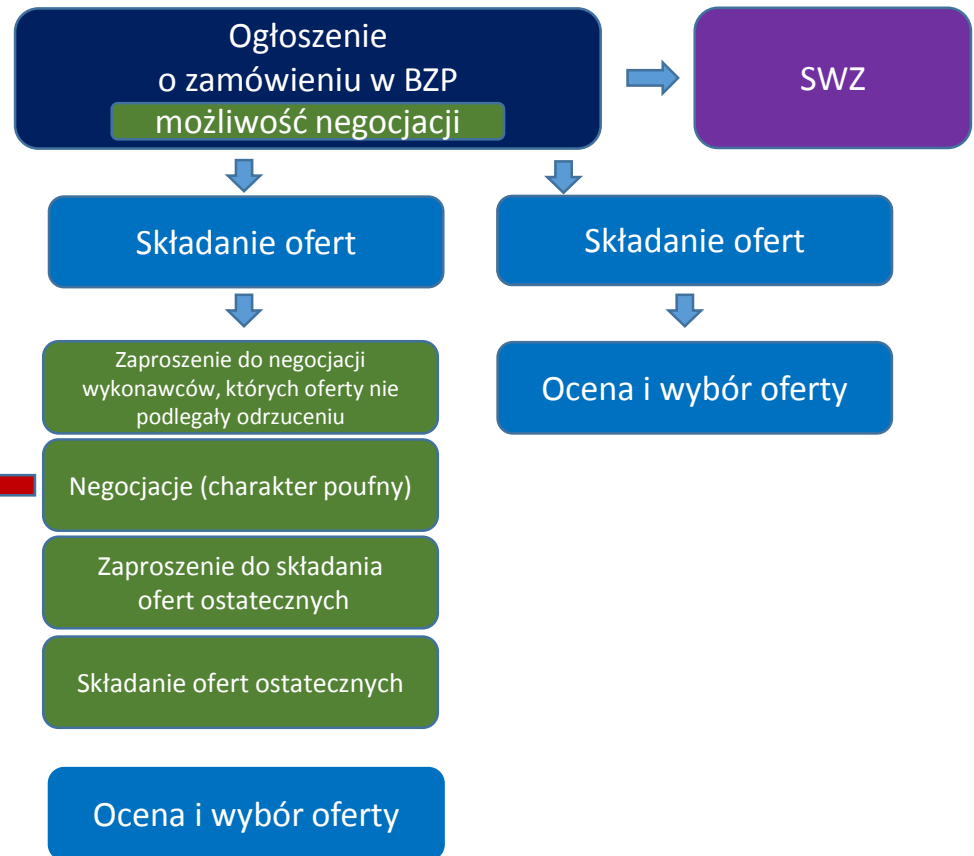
Ogłoszenie
o zamówieniu w BZP
możliwość negocjacji

SWZ

Składanie ofert

Składanie ofert

Zaproszenie do negocjacji wykonawców, których oferty nie podlegały odrzuceniu

Ocena i wybór oferty

Negocjacje (charakter poufny)

Zaproszenie do składania ofert ostatecznych

Składanie ofert ostatecznych

Ocena i wybór oferty